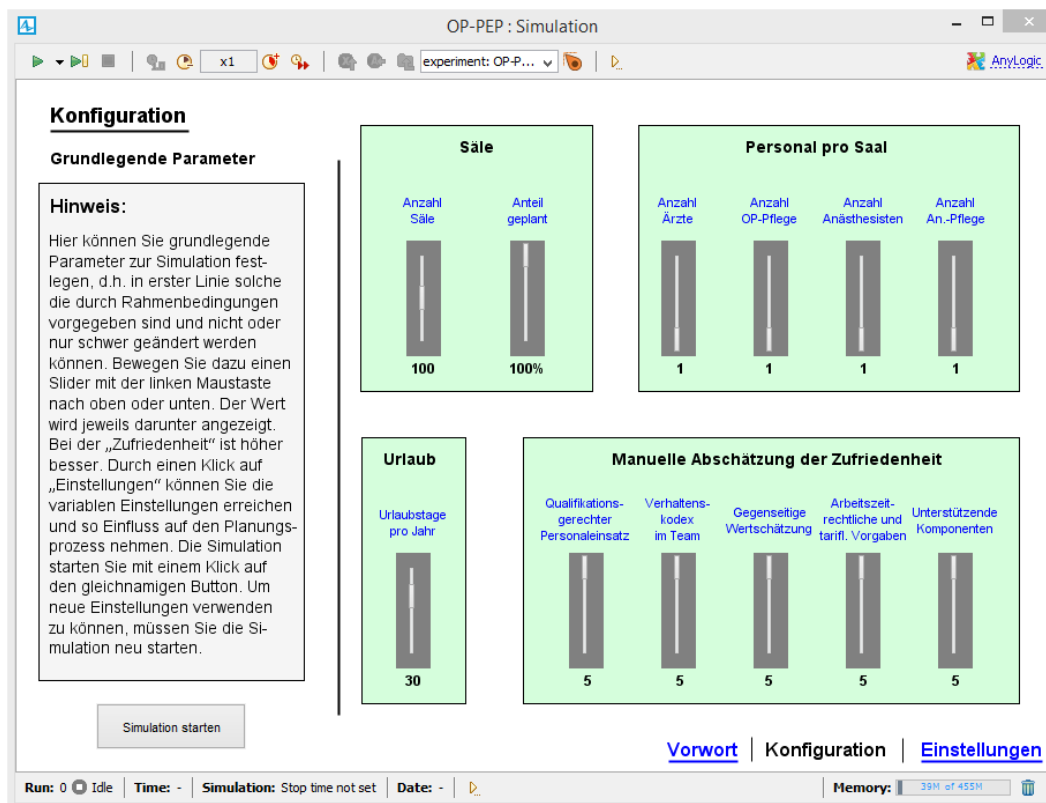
OP-PEP : Simulation

x1 experiment: OP-P... AnyLogic

Konfiguration

Grundlegende Parameter

Hinweis:

Hier können Sie grundlegende Parameter zur Simulation festlegen, d.h. in erster Linie solche die durch Rahmenbedingungen vorgegeben sind und nicht oder nur schwer geändert werden können. Bewegen Sie dazu einen Slider mit der linken Maustaste nach oben oder unten. Der Wert wird jeweils darunter angezeigt. Bei der „Zufriedenheit" ist höher besser. Durch einen Klick auf „Einstellungen" können Sie die variablen Einstellungen erreichen und so Einfluss auf den Planungsprozess nehmen. Die Simulation starten Sie mit einem Klick auf den gleichnamigen Button. Um neue Einstellungen verwenden zu können, müssen Sie die Simulation neu starten.

Simulation starten

Säle

Anzahl Säle

Anteil geplant

100

100%

Personal pro Saal

Anzahl Ärzte

Anzahl OP-Pflege

Anzahl Anästhesisten

Anzahl An.-Pflege

1

1

1

1

Urlaub

Urlaubstage pro Jahr

30

Manuelle Abschätzung der Zufriedenheit

Qualifikations-gerechter Personaleinsatz

Verhaltens-kodex im Team

Gegenseitige Wertschätzung

Arbeitszeit-rechtliche und tarifl. Vorgaben

Unterstützende Komponenten

5

5

5

5

5

Vorwort | Konfiguration | Einstellungen

Run: 0 Idle | Time: - | Simulation: Stop time not set | Date: - | Memory: 39M of 455M